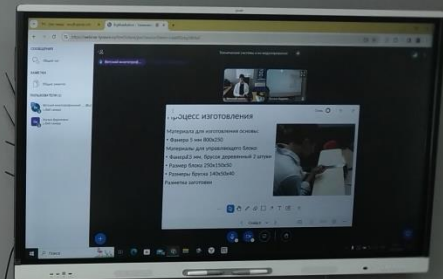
Процесс изготовления

Материалы для изготовления основы:
• Фанера 5 мм 800х250
Материалы для управляющего блока:
• Фанера13 мм, брусок деревянный 2 штуки
• Размер блока 250х150х50
• Размеры бруска 140х50х40
Размеры шестерни

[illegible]